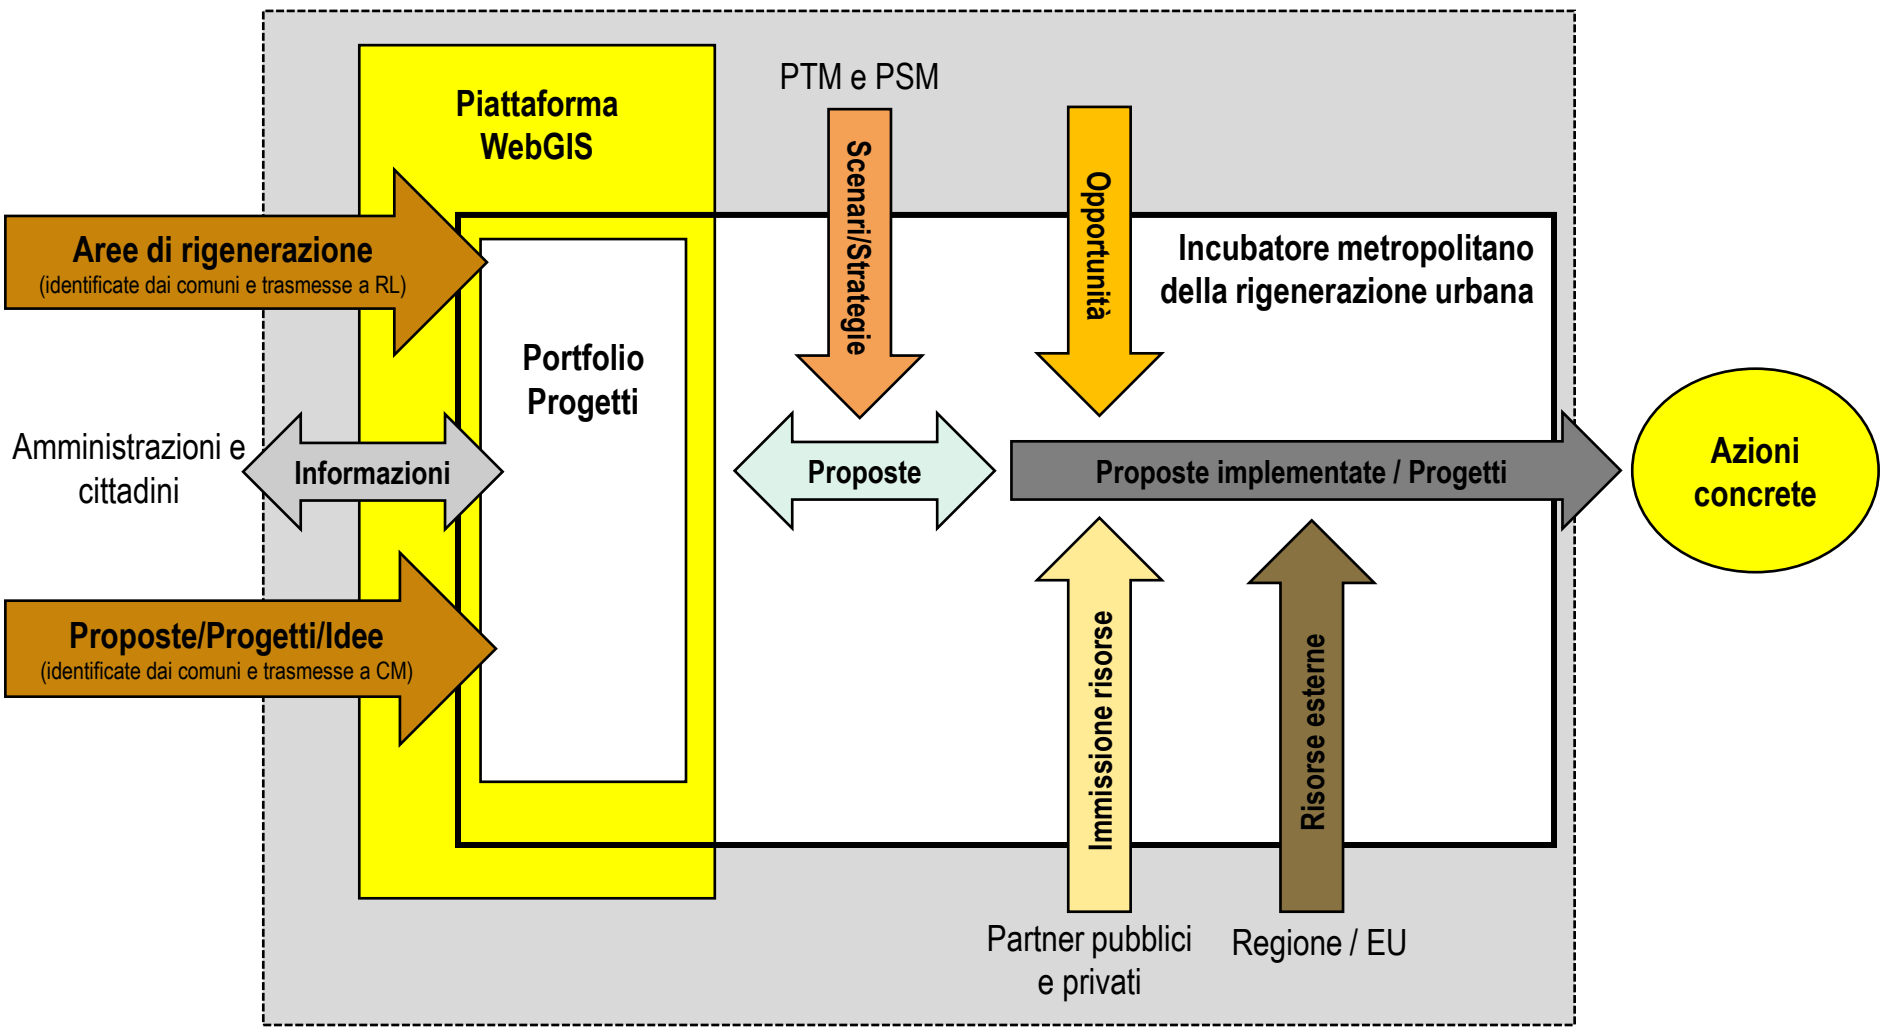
Piattaforma WebGIS

PTM e PSM

Scenari/Strategie

Opportunità

Incubatore metropolitano della rigenerazione urbana

Aree di rigenerazione
(identificate dai comuni e trasmesse a RL)

Portfolio Progetti

Amministrazioni e cittadini

Informazioni

Proposte

Proposte implementate / Progetti

Azioni concrete

Proposte/Progetti/Idee
(identificate dai comuni e trasmesse a CM)

Immissione risorse

Risorse esterne

Partner pubblici e privati

Regione / EU